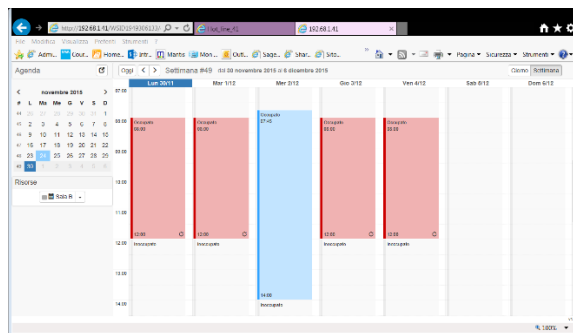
http://192.168.1.41/WSD/19/9306113/ 192.168.1.41

File Modifica Visualizza Preferiti Strumenti ?

Adm... Cour... Home... Intr... Martis Mon... Outl... Sage... Shar... Sito... Pagina Sicurezza Strumenti

Agenda

Oggi < > Settimana #49 dal 30 novembre 2015 al 6 dicembre 2015

Giorno Settimana

< novembre 2015 >

| # | L | Ma | Me | G | V | S | D |
|---|---|---|---|---|---|---|---|
| 44 | 26 | 27 | 28 | 29 | 30 | 31 | 1 |
| 45 | 2 | 3 | 4 | 5 | 6 | 7 | 8 |
| 46 | 9 | 10 | 11 | 12 | 13 | 14 | 15 |
| 47 | 16 | 17 | 18 | 19 | 20 | 21 | 22 |
| 48 | 23 | 24 | 25 | 26 | 27 | 28 | 29 |
| 49 | 30 | 1 | 2 | 3 | 4 | 5 | 6 |

Risorse

Sala B

| | Lun 30/11 | Mar 1/12 | Mer 2/12 | Gio 3/12 | Ven 4/12 | Sab 5/12 | Dom 6/12 |
|---|---|---|---|---|---|---|---|
| 07:00 | | | | | | | |
| 08:00 | Occupato 08:00 | Occupato 08:00 | Occupato 07:45 | Occupato 08:00 | Occupato 08:00 | | |
| 09:00 | | | | | | | |
| 10:00 | | | | | | | |
| 11:00 | | | | | | | |
| 12:00 | 12:00 Inoccupato | 12:00 Inoccupato | | 12:00 Inoccupato | 12:00 Inoccupato | | |
| 13:00 | | | | | | | |
| 14:00 | | | 14:00 Inoccupato | | | | |

180%